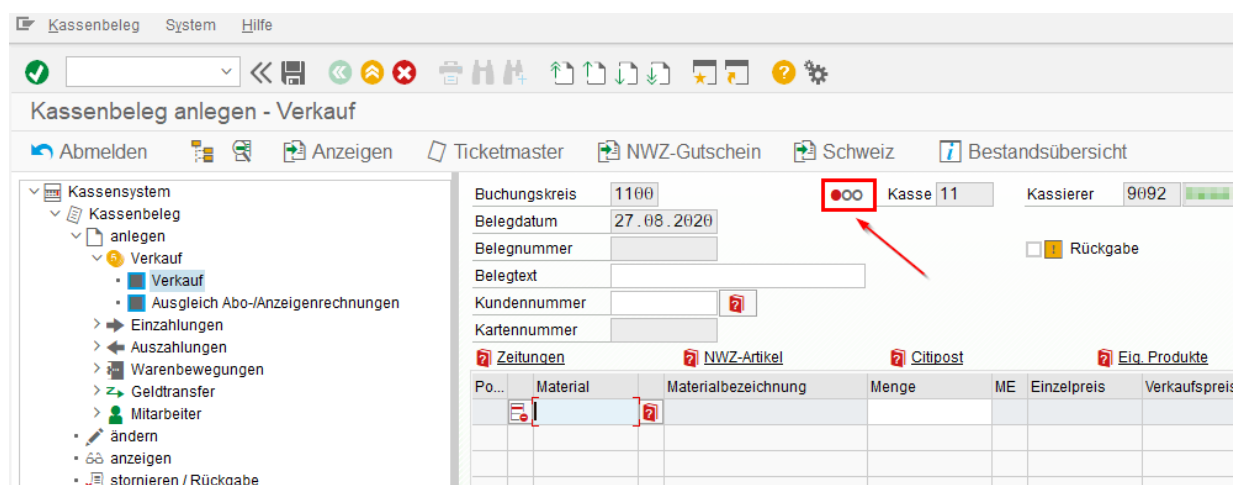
Kassenbeleg System Hilfe

Kassenbeleg anlegen - Verkauf

Abmelden Anzeigen Ticketmaster NWZ-Gutschein Schweiz Bestandsübersicht

Kassensystem
Kassenbeleg
anlegen
Verkauf
Verkauf
Ausgleich Abo-/Anzeigenrechnungen
Einzahlungen
Auszahlungen
Warenbewegungen
Geldtransfer
Mitarbeiter
ändern
anzeigen
stornieren / Rückgabe

Buchungskreis 1100
Kasse 11
Kassierer 9092
Belegdatum 27.08.2020
Belegnummer
Rückgabe
Belegtext
Kundennummer
Kartennummer

Zeitungen NWZ-Artikel Citipost Eig. Produkte

| Po... | Material | Materialbezeichnung | Menge | ME | Einzelpreis | Verkaufspreis |
|---|---|---|---|---|---|---|
| | | | | | | |